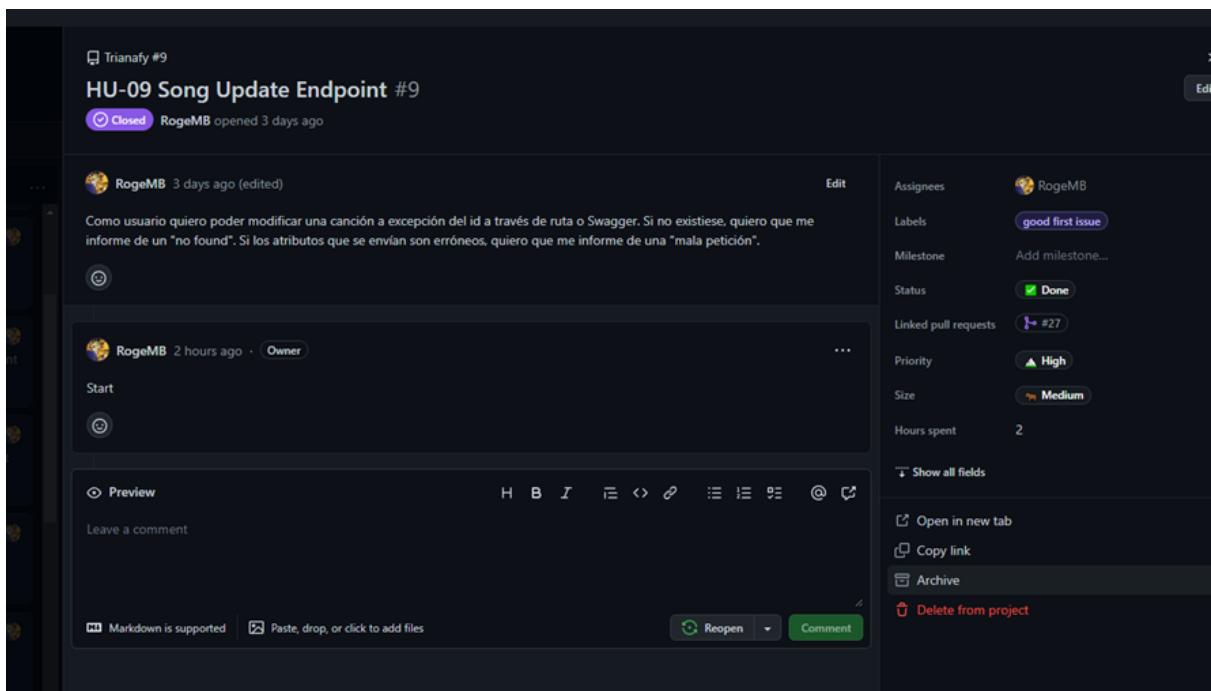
Trianafy #9

HU-09 Song Update Endpoint #9

Closed RogeMB opened 3 days ago

RogeMB 3 days ago (edited)

Edit

Como usuario quiero poder modificar una canción a excepción del id a través de ruta o Swagger. Si no existiese, quiero que me informe de un "no found". Si los atributos que se envían son erróneos, quiero que me informe de una "mala petición".

RogeMB 2 hours ago · Owner

Start

Preview

H B I

Leave a comment

Markdown is supported

Paste, drop, or click to add files

Reopen

Comment

Assignees RogeMB

Labels good first issue

Milestone Add milestone...

Status Done

Linked pull requests #27

Priority High

Size Medium

Hours spent 2

Show all fields

Open in new tab

Copy link

Archive

Delete from project

Edi